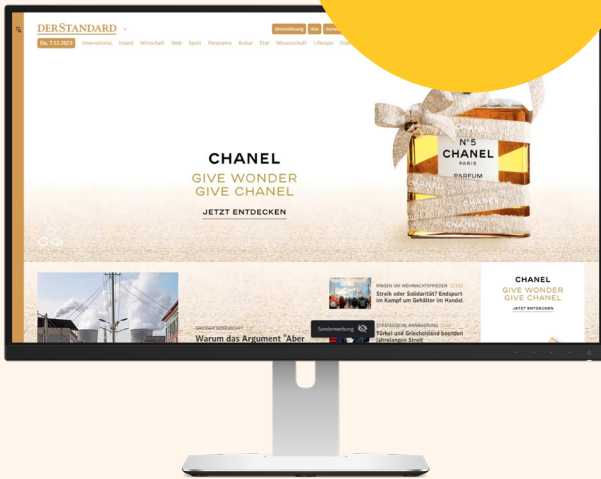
DERSTANDARD

Do, 7.12.2023 International Inland Wirtschaft Web Sport Panorama Kultur Etat Wissenschaft Lifestyle

Unterstützung Abo

CHANEL
GIVE WONDER
GIVE CHANEL
JETZT ENTDECKEN

N°5
CHANEL
PARIS
PARFUM

RINGEN UM WEIHNACHTSFRIEDEN
Streik oder Solidarität? Endspurt im Kampf um Gehälter im Handel

STRATEGISCHE ANNÄHERUNG
Türkei und Griechenland beenden jahrelangen Streit

Warum das Argument "Aber

Sonderwerbung

CHANEL
GIVE WONDER
GIVE CHANEL
JETZT ENTDECKEN